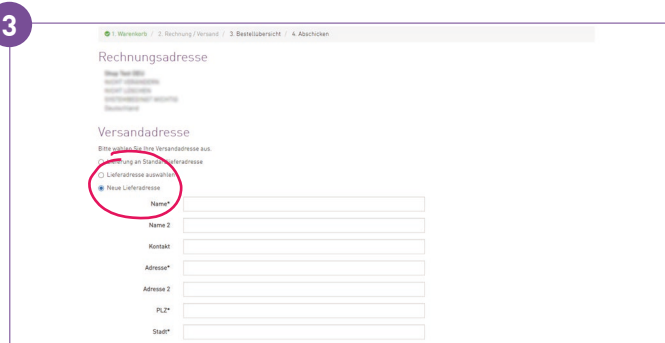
3

1. Warenkorb / 2. Rechnung / Versand / 3. Bestellübersicht / 4. Abschicken

Rechnungsadresse

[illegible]

Versandadresse

Bitte wählen Sie Ihre Versandadresse aus.

Lieferung an Standardlieferadresse

Lieferadresse auswählen

Neue Lieferadresse

Name*

Name 2

Kontakt

Adresse*

Adresse 2

PLZ*

Stadt*